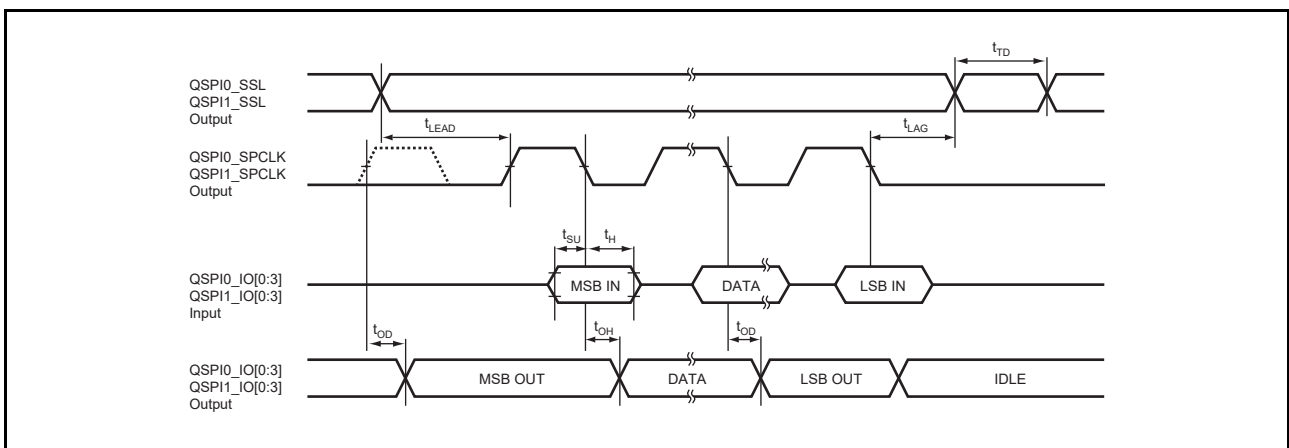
$t_{TD}$

QSPI0_SSL
QSPI1_SSL
Output

$t_{LEAD}$

$t_{LAG}$

QSPI0_SPCLK
QSPI1_SPCLK
Output

$t_{SU}$ $t_{H}$

QSPI0_IO[0:3]
QSPI1_IO[0:3]
Input

MSB IN

DATA

LSB IN

$t_{OD}$

$t_{OH}$

$t_{OD}$

QSPI0_IO[0:3]
QSPI1_IO[0:3]
Output

MSB OUT

DATA

LSB OUT

IDLE